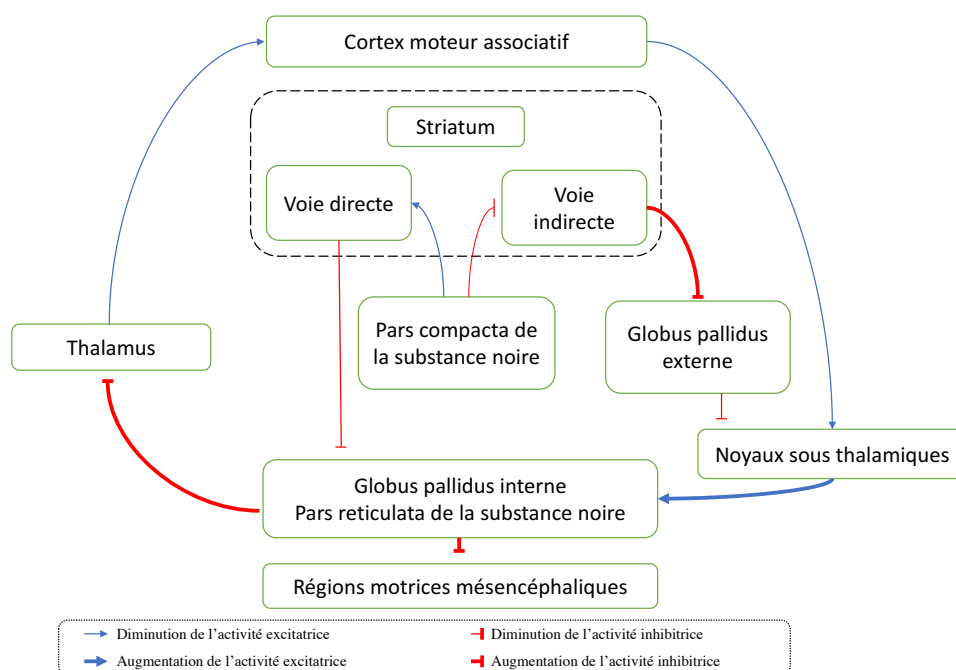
Cortex moteur associatif

Striatum

Voie directe

Voie indirecte

Pars compacta de la substance noire

Globus pallidus externe

Thalamus

Noyaux sous thalamiques

Globus pallidus interne
Pars reticulata de la substance noire

Régions motrices mésencéphaliques

Diminution de l'activité excitatrice
Diminution de l'activité inhibitrice
Augmentation de l'activité excitatrice
Augmentation de l'activité inhibitrice